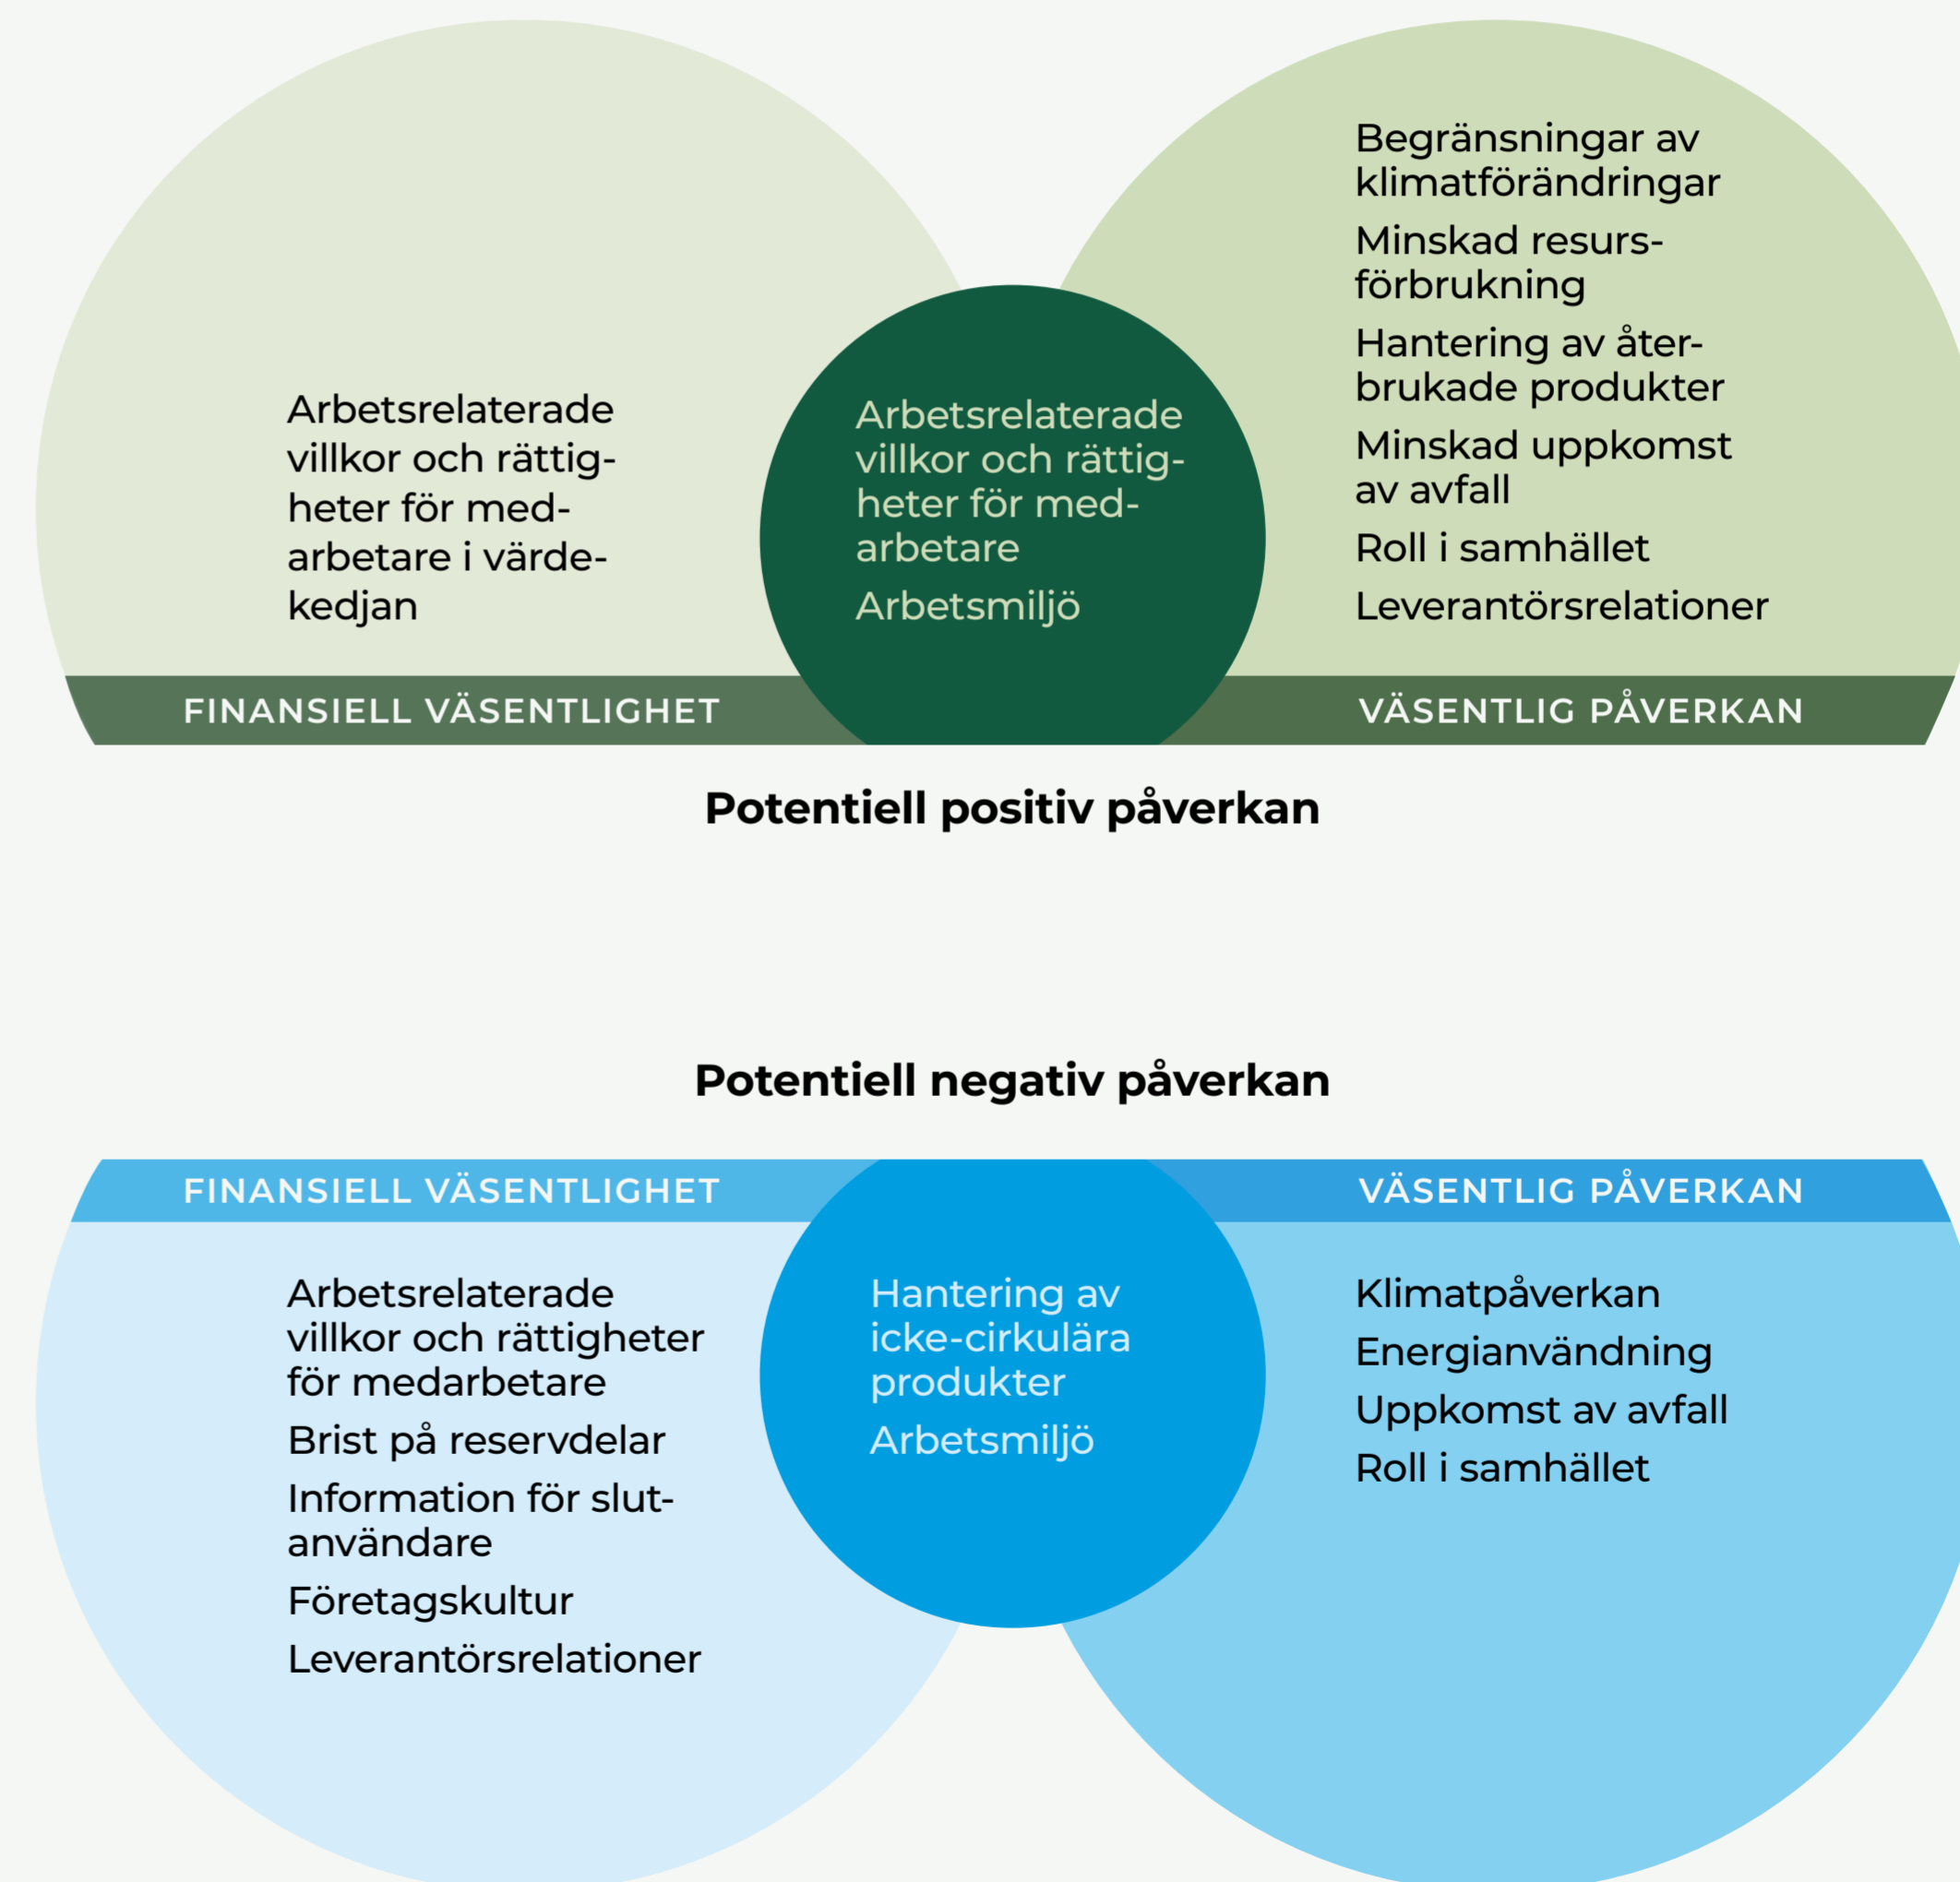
Arbetsrelaterade villkor och rättigheter för medarbetare i värdekedjan

Arbetsrelaterade villkor och rättigheter för medarbetare

Arbetsmiljö

Begränsningar av klimatförändringar

Minskad resursförbrukning

Hantering av återbrukade produkter

Minskad uppkomst av avfall

Roll i samhället

Leverantörsrelationer

FINANSIELL VÄSENTLIGHET

VÄSENTLIG PÅVERKAN

Potentiell positiv påverkan

Potentiell negativ påverkan

FINANSIELL VÄSENTLIGHET

VÄSENTLIG PÅVERKAN

Arbetsrelaterade villkor och rättigheter för medarbetare

Brist på reservdelar

Information för slutanvändare

Företagskultur

Leverantörsrelationer

Hantering av icke-cirkulära produkter

Arbetsmiljö

Klimatpåverkan

Energianvändning

Uppkomst av avfall

Roll i samhället